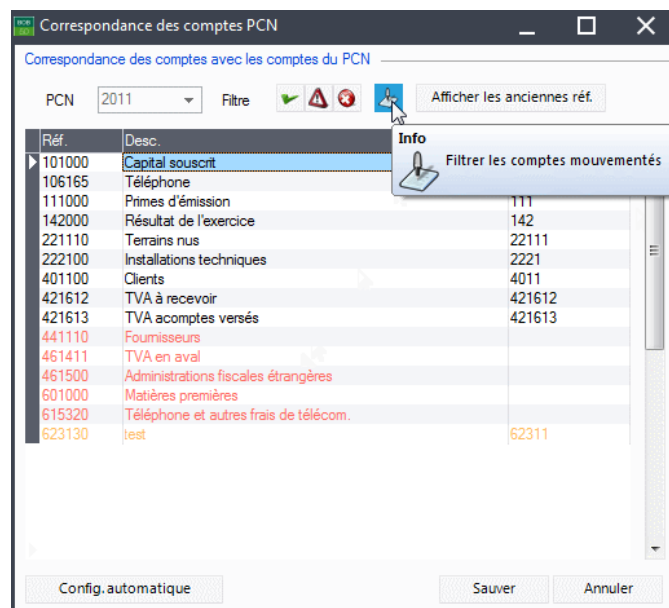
Correspondance des comptes PCN

Correspondance des comptes avec les comptes du PCN

PCN 2011 Filtre Afficher les anciennes réf.

Info
Filtrer les comptes mouvementés

| Réf. | Desc. | |
|---|---|---|
| 101000 | Capital souscrit | |
| 106165 | Téléphone | |
| 111000 | Primes d'émission | 111 |
| 142000 | Résultat de l'exercice | 142 |
| 221110 | Terrains nus | 22111 |
| 222100 | Installations techniques | 2221 |
| 401100 | Clients | 4011 |
| 421612 | TVA à recevoir | 421612 |
| 421613 | TVA acomptes versés | 421613 |
| 441110 | Fournisseurs | |
| 461411 | TVA en aval | |
| 461500 | Administrations fiscales étrangères | |
| 601000 | Matières premières | |
| 615320 | Téléphone et autres frais de télécom. | |
| 623130 | test | 62311 |

Config. automatique Sauver Annuler